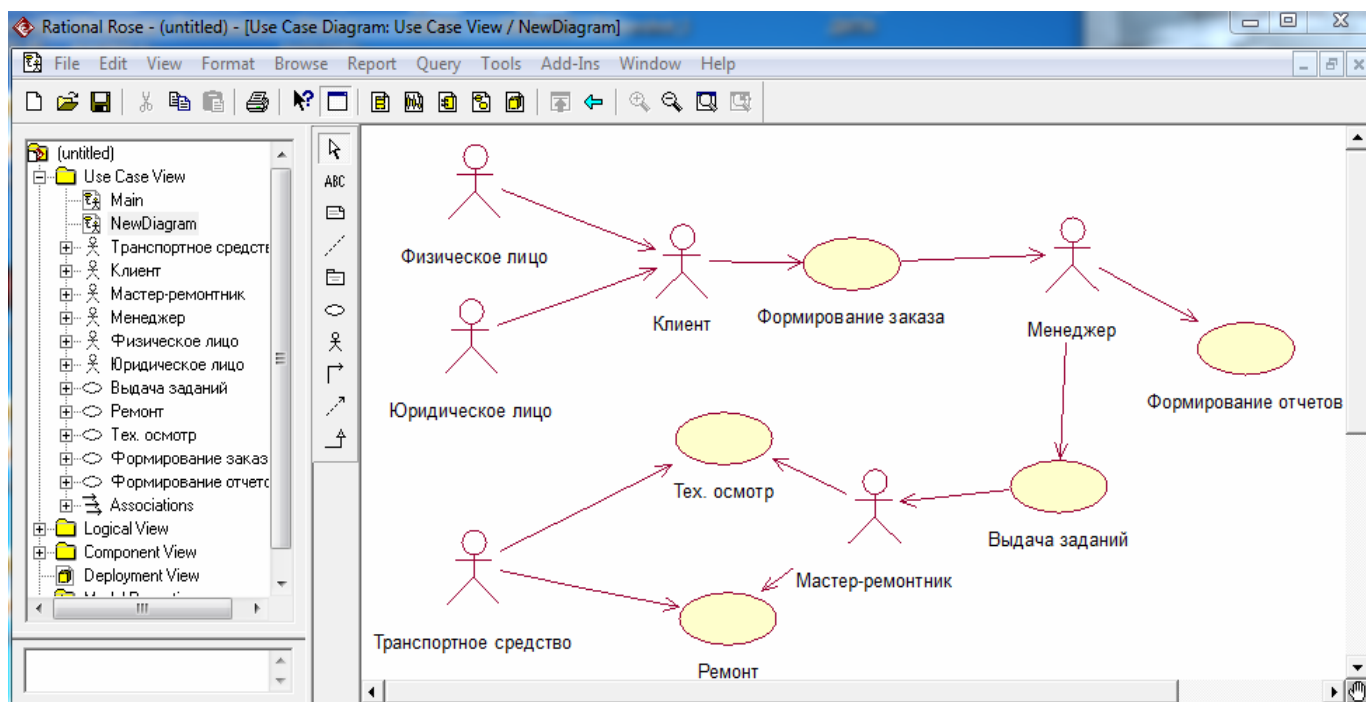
Rational Rose - (untitled) - [Use Case Diagram: Use Case View / NewDiagram]

File Edit View Format Browse Report Query Tools Add-Ins Window Help

(untitled)
Use Case View
Main
NewDiagram
Транспортное средств
Клиент
Мастер-ремонтник
Менеджер
Физическое лицо
Юридическое лицо
Выдача заданий
Ремонт
Тех. осмотр
Формирование заказ
Формирование отчето
Associations
Logical View
Component View
Deployment View

ABC

Физическое лицо
Юридическое лицо
Клиент
Формирование заказа
Менеджер
Формирование отчетов
Тех. осмотр
Выдача заданий
Мастер-ремонтник
Транспортное средство
Ремонт